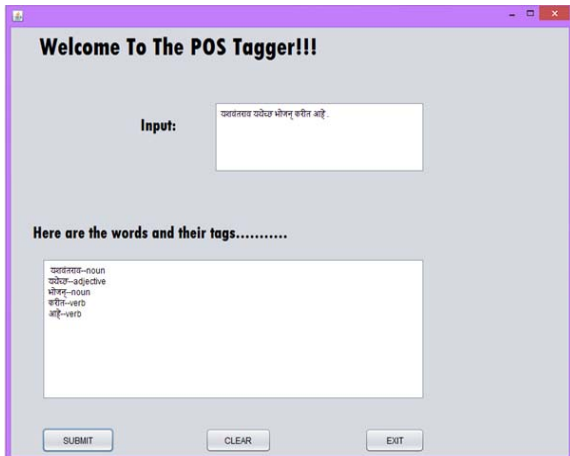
Welcome To The POS Tagger!!!

Input:

यशवंतराव यथेच्छ भोजन् करीत आहे .

Here are the words and their tags...........

यशवंतराव--noun
यथेच्छ--adjective
भोजन्--noun
करीत--verb
आहे--verb

SUBMIT

CLEAR

EXIT